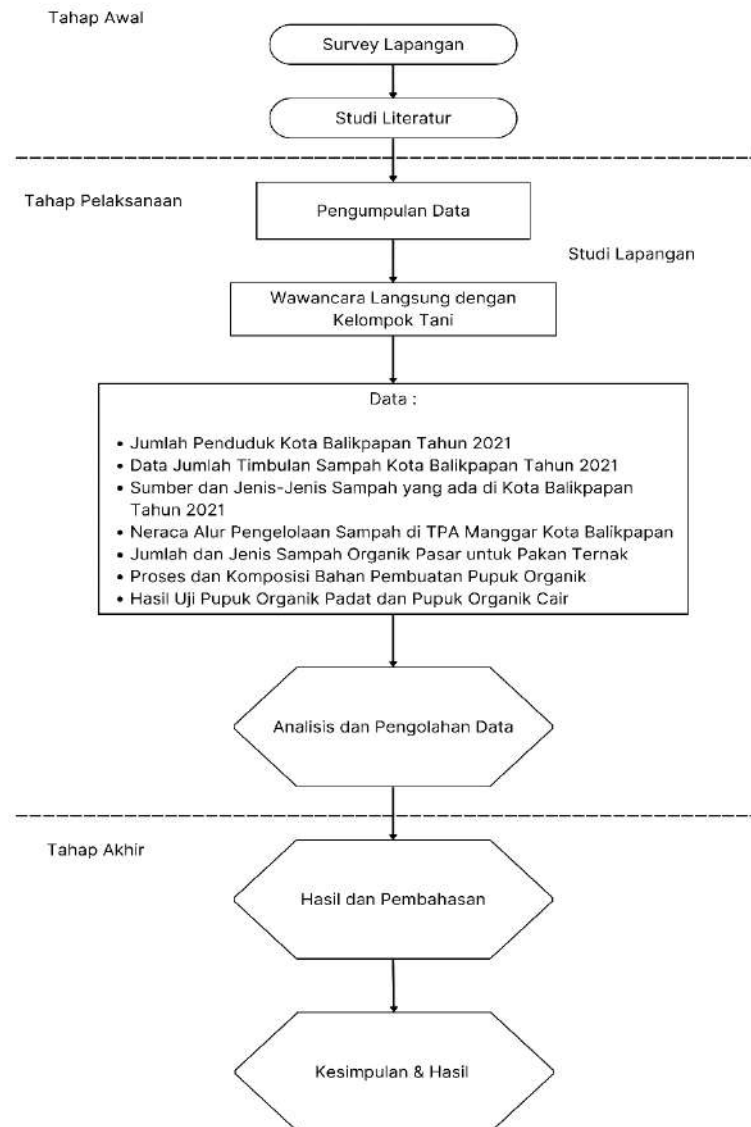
Tahap Awal

Survey Lapangan

Studi Literatur

Tahap Pelaksanaan

Pengumpulan Data

Studi Lapangan

Wawancara Langsung dengan Kelompok Tani

Data :

• Jumlah Penduduk Kota Balikpapan Tahun 2021
• Data Jumlah Timbulan Sampah Kota Balikpapan Tahun 2021
• Sumber dan Jenis-Jenis Sampah yang ada di Kota Balikpapan Tahun 2021
• Neraca Alur Pengelolaan Sampah di TPA Manggar Kota Balikpapan
• Jumlah dan Jenis Sampah Organik Pasar untuk Pakan Ternak
• Proses dan Komposisi Bahan Pembuatan Pupuk Organik
• Hasil Uji Pupuk Organik Padat dan Pupuk Organik Cair

Analisis dan Pengolahan Data

Tahap Akhir

Hasil dan Pembahasan

Kesimpulan & Hasil